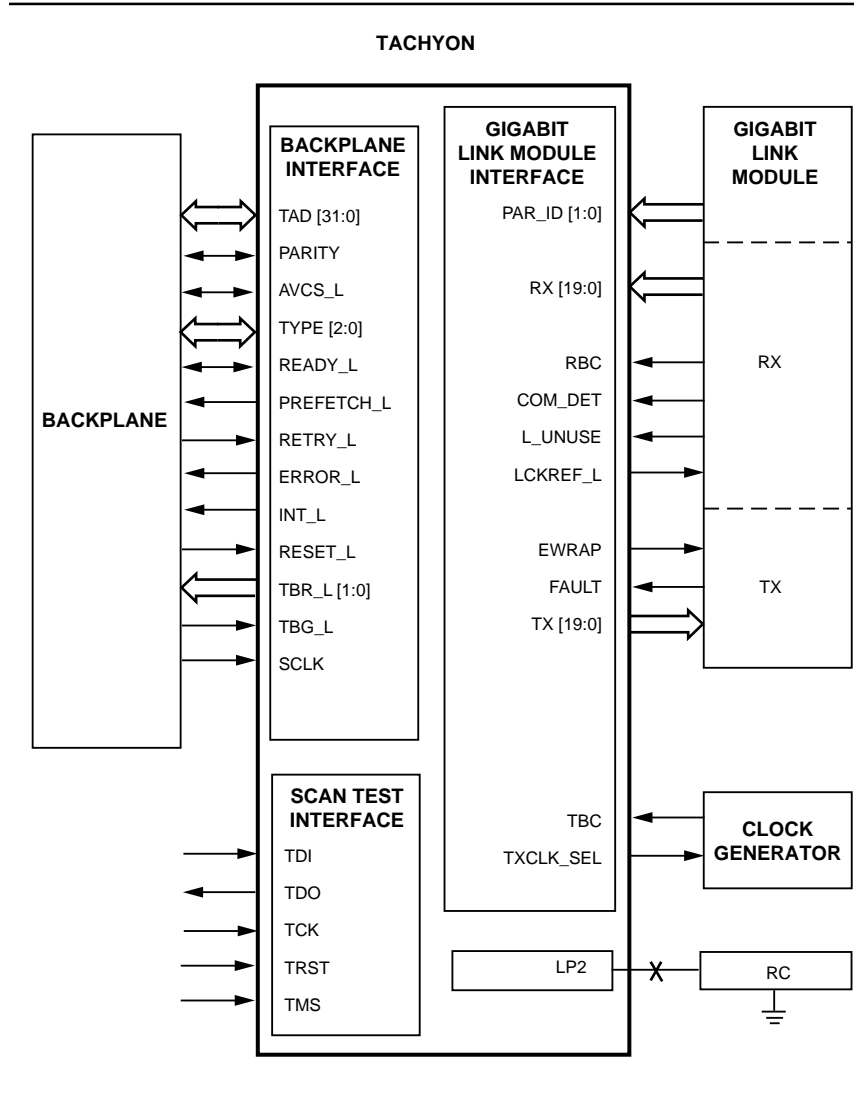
TACHYON

BACKPLANE

BACKPLANE INTERFACE

TAD [31:0]
PARITY
AVCS_L
TYPE [2:0]
READY_L
PREFETCH_L
RETRY_L
ERROR_L
INT_L
RESET_L
TBR_L [1:0]
TBG_L
SCLK

GIGABIT LINK MODULE INTERFACE

PAR_ID [1:0]
RX [19:0]
RBC
COM_DET
L_UNUSE
LCKREF_L
EWRAP
FAULT
TX [19:0]

GIGABIT LINK MODULE

RX

TX

SCAN TEST INTERFACE

TDI
TDO
TCK
TRST
TMS

TBC
TXCLK_SEL

CLOCK GENERATOR

LP2

RC